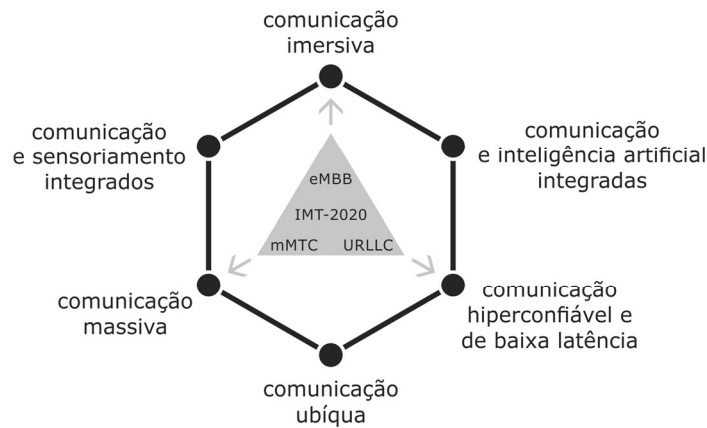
comunicação imersiva

comunicação e sensoriamento integrados

comunicação e inteligência artificial integradas

eMBB

IMT-2020

mMTC

URLLC

comunicação massiva

comunicação hiperconfiável e de baixa latência

comunicação ubíqua